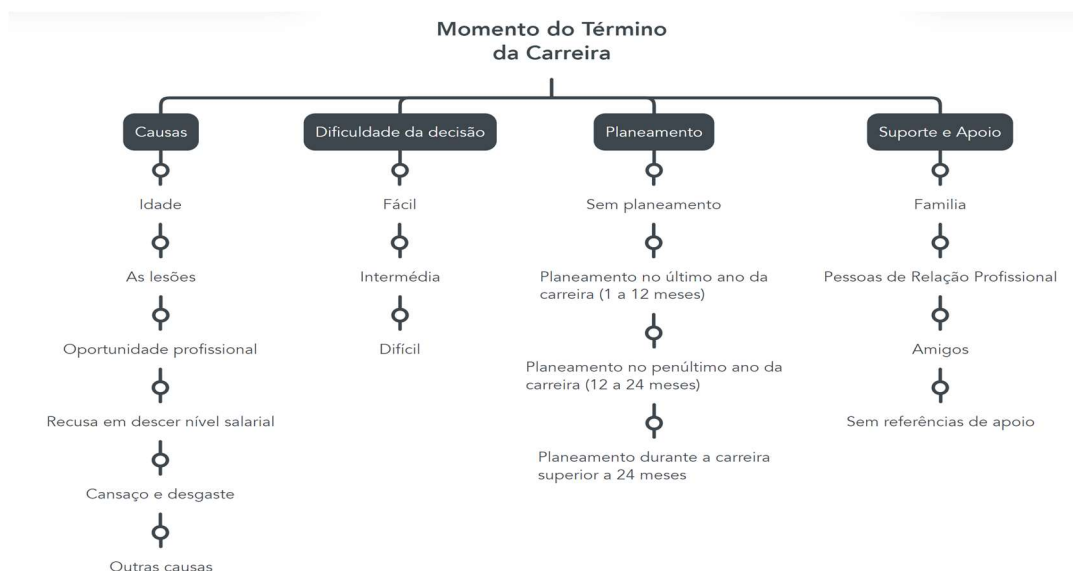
Momento do Término da Carreira

Causas

Idade

As lesões

Oportunidade profissional

Recusa em descer nível salarial

Cansaço e desgaste

Outras causas

Dificuldade da decisão

Fácil

Intermédia

Difícil

Planeamento

Sem planeamento

Planeamento no último ano da carreira (1 a 12 meses)

Planeamento no penúltimo ano da carreira (12 a 24 meses)

Planeamento durante a carreira superior a 24 meses

Suporte e Apoio

Familia

Pessoas de Relação Profissional

Amigos

Sem referências de apoio